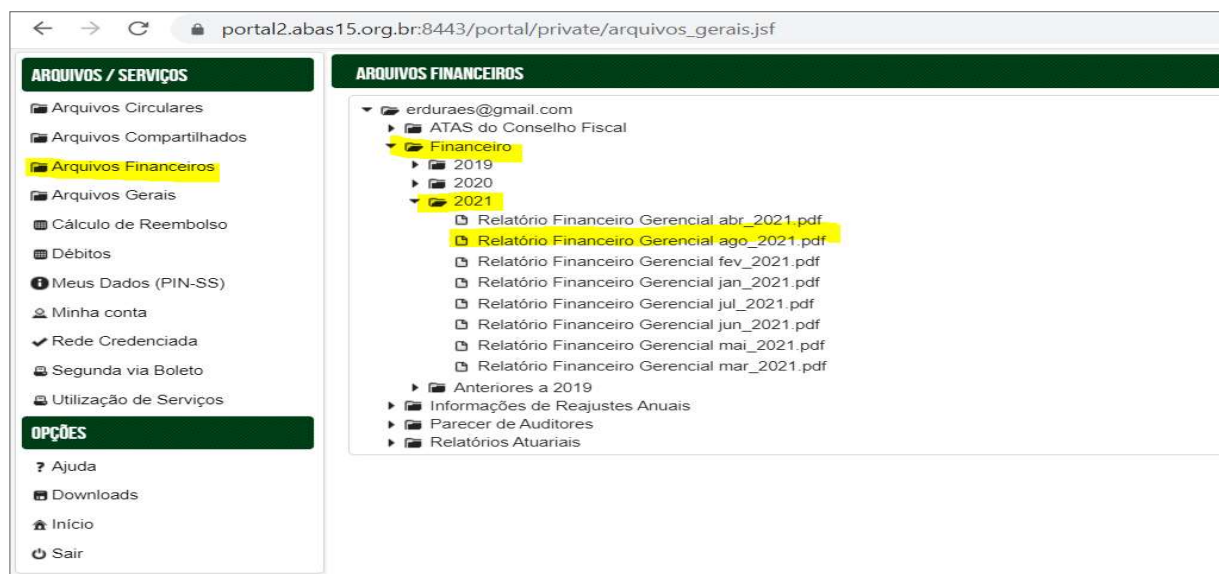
portal2.abas15.org.br:8443/portal/private/arquivos_gerais.jsf

ARQUIVOS / SERVIÇOS

Arquivos Circulares
Arquivos Compartilhados
Arquivos Financeiros
Arquivos Gerais
Cálculo de Reembolso
Débitos
Meus Dados (PIN-SS)
Minha conta
Rede Credenciada
Segunda via Boleto
Utilização de Serviços

OPÇÕES

? Ajuda
Downloads
Início
Sair

ARQUIVOS FINANCEIROS

erduraes@gmail.com
ATAS do Conselho Fiscal
Financeiro
2019
2020
2021
Relatório Financeiro Gerencial abr_2021.pdf
Relatório Financeiro Gerencial ago_2021.pdf
Relatório Financeiro Gerencial fev_2021.pdf
Relatório Financeiro Gerencial jan_2021.pdf
Relatório Financeiro Gerencial jul_2021.pdf
Relatório Financeiro Gerencial jun_2021.pdf
Relatório Financeiro Gerencial mai_2021.pdf
Relatório Financeiro Gerencial mar_2021.pdf
Anteriores a 2019
Informações de Reajustes Anuais
Parecer de Auditores
Relatórios Atuariais